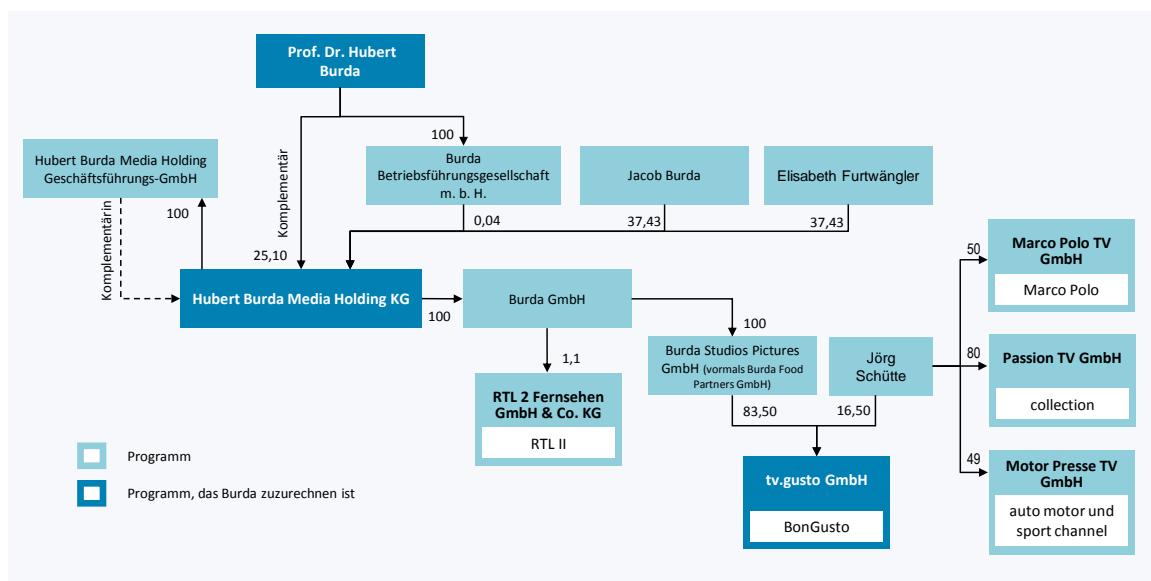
Prof. Dr. Hubert Burda

100

Hubert Burda Media Holding Geschäftsführungs-GmbH

Burda Betriebsführungsgesellschaft m. b. H.

Jacob Burda

Elisabeth Furtwängler

Komplementär

100

0,04

37,43

37,43

Komplementärin

25,10

Hubert Burda Media Holding KG

100

Burda GmbH

100

50

Marco Polo TV GmbH

Marco Polo

1,1

Burda Studios Pictures GmbH (vormals Burda Food Partners GmbH)

Jörg Schütte

80

Passion TV GmbH

collection

RTL 2 Fernsehen GmbH & Co. KG

RTL II

83,50

16,50

49

Motor Presse TV GmbH

auto motor und sport channel

tv.gusto GmbH

BonGusto

Programm

Programm, das Burda zuzurechnen ist